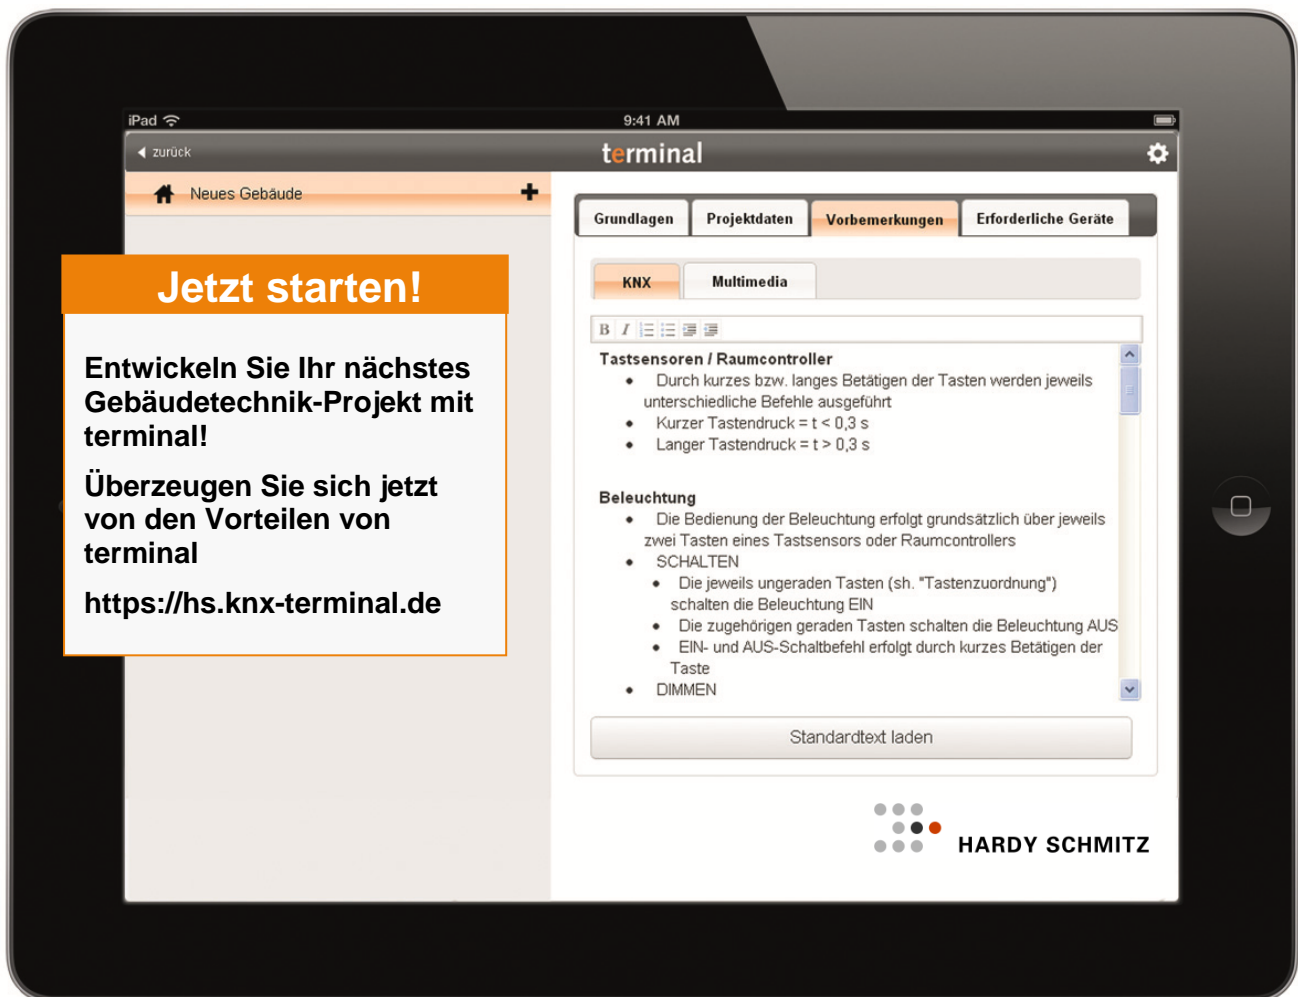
iPad 9:41 AM

zurück terminal

Neues Gebäude +

Jetzt starten!

Entwickeln Sie Ihr nächstes Gebäudetechnik-Projekt mit terminal!

Überzeugen Sie sich jetzt von den Vorteilen von terminal

https://hs.knx-terminal.de

Grundlagen | Projektdaten | Vorbemerkungen | Erforderliche Geräte

KNX | Multimedia

B I

Tastsensoren / Raumcontroller
- Durch kurzes bzw. langes Betätigen der Tasten werden jeweils unterschiedliche Befehle ausgeführt
- Kurzer Tastendruck = t < 0,3 s
- Langer Tastendruck = t > 0,3 s

Beleuchtung
- Die Bedienung der Beleuchtung erfolgt grundsätzlich über jeweils zwei Tasten eines Tastsensors oder Raumcontrollers
- SCHALTEN
  - Die jeweils ungeraden Tasten (sh. "Tastenzuordnung") schalten die Beleuchtung EIN
  - Die zugehörigen geraden Tasten schalten die Beleuchtung AUS
  - EIN- und AUS-Schaltbefehl erfolgt durch kurzes Betätigen der Taste
- DIMMEN

Standardtext laden

HARDY SCHMITZ